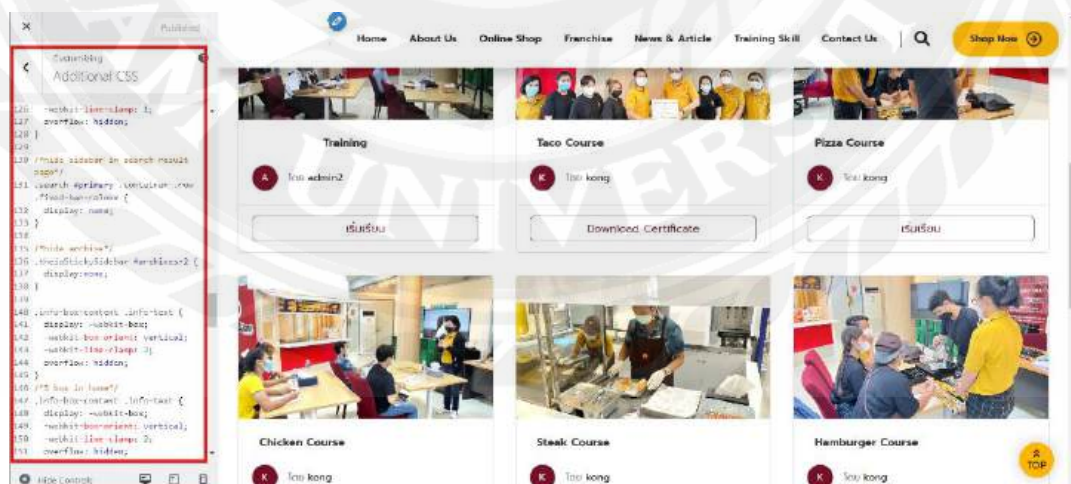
Published

Customizing
Additional CSS

126 -webkit-line-clamp: 1;
127 overflow: hidden;
128 }
129
130 /*hide sidebar in search result page*/
131 .search #primary .container .row .fixed-bar-column {
132 display: none;
133 }
134
135 /*hide archive*/
136 .theiaStickySidebar #archives-2 {
137 display:none;
138 }
139
140 .info-box-content .info-text {
141 display: -webkit-box;
142 -webkit-box-orient: vertical;
143 -webkit-line-clamp: 3;
144 overflow: hidden;
145 }
146 /*5 box in home*/
147 .info-box-content .info-text {
148 display: -webkit-box;
149 -webkit-box-orient: vertical;
150 -webkit-line-clamp: 3;
151 overflow: hidden;

Hide Controls

Home About Us Online Shop Franchise News & Article Training Skill Contact Us Shop Now

Training
โดย admin2
เริ่มเรียน

Taco Course
โดย kong
Download Certificate

Pizza Course
โดย kong
เริ่มเรียน

Chicken Course
โดย kong

Steak Course
โดย kong

Hamburger Course
โดย kong

TOP